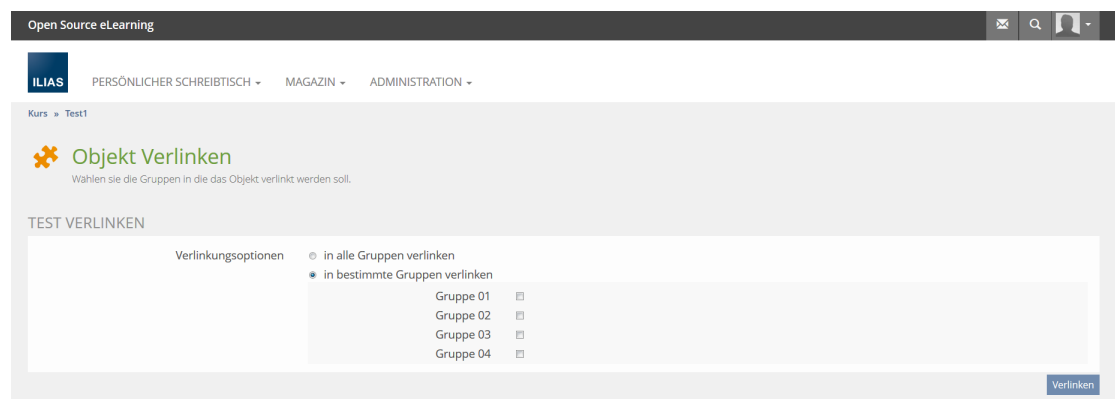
Open Source eLearning

ILIAS

PERSÖNLICHER SCHREIBTISCH ▾ MAGAZIN ▾ ADMINISTRATION ▾

Kurs » Test1

Objekt Verlinken
Wahlen sie die Gruppen in die das Objekt verlinkt werden soll.

TEST VERLINKEN

Verlinkungsoptionen
in alle Gruppen verlinken
in bestimmte Gruppen verlinken

Gruppe 01
Gruppe 02
Gruppe 03
Gruppe 04

Verlinken